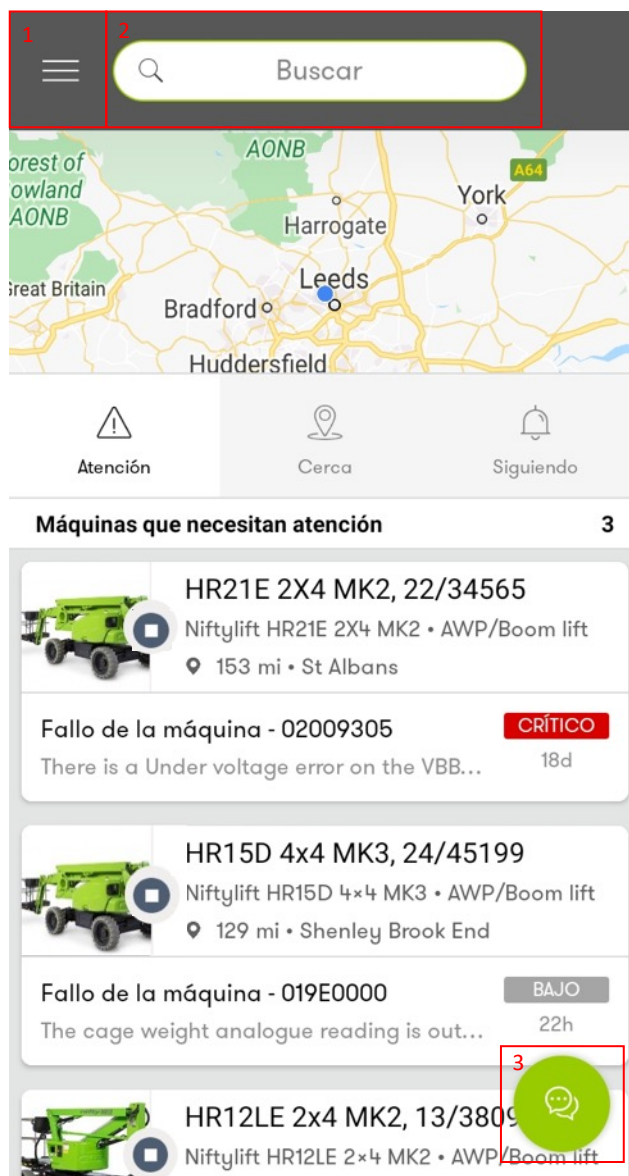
1

2

Buscar

orest of owland AONB

AONB

A64

York

Harrogate

Great Britain

Leeds

Bradford

Huddersfield

Atención

Cerca

Siguiendo

Máquinas que necesitan atención

3

HR21E 2X4 MK2, 22/34565

Niftylift HR21E 2X4 MK2 • AWP/Boom lift

153 mi • St Albans

Fallo de la máquina - 02009305

CRÍTICO

There is a Under voltage error on the VBB...

18d

HR15D 4x4 MK3, 24/45199

Niftylift HR15D 4×4 MK3 • AWP/Boom lift

129 mi • Shenley Brook End

Fallo de la máquina - 019E0000

BAJO

The cage weight analogue reading is out...

22h

3

HR12LE 2x4 MK2, 13/3809

Niftylift HR12LE 2×4 MK2 • AWP/Boom lift